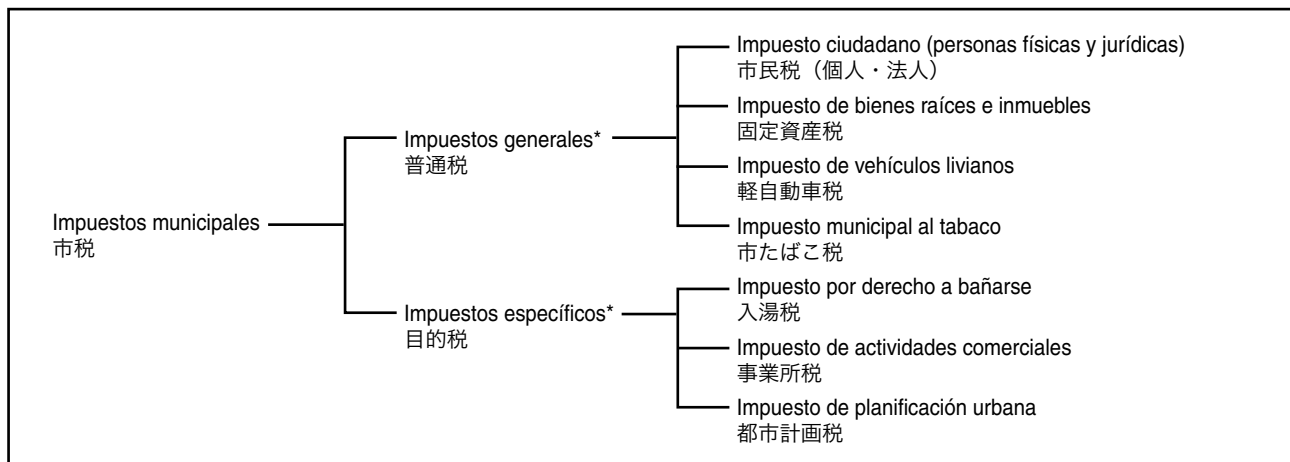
Impuestos municipales
市税

Impuestos generales*
普通税

Impuesto ciudadano (personas físicas y jurídicas)
市民税（個人・法人）

Impuesto de bienes raíces e inmuebles
固定資産税

Impuesto de vehículos livianos
軽自動車税

Impuesto municipal al tabaco
市たばこ税

Impuestos específicos*
目的税

Impuesto por derecho a bañarse
入湯税

Impuesto de actividades comerciales
事業所税

Impuesto de planificación urbana
都市計画税